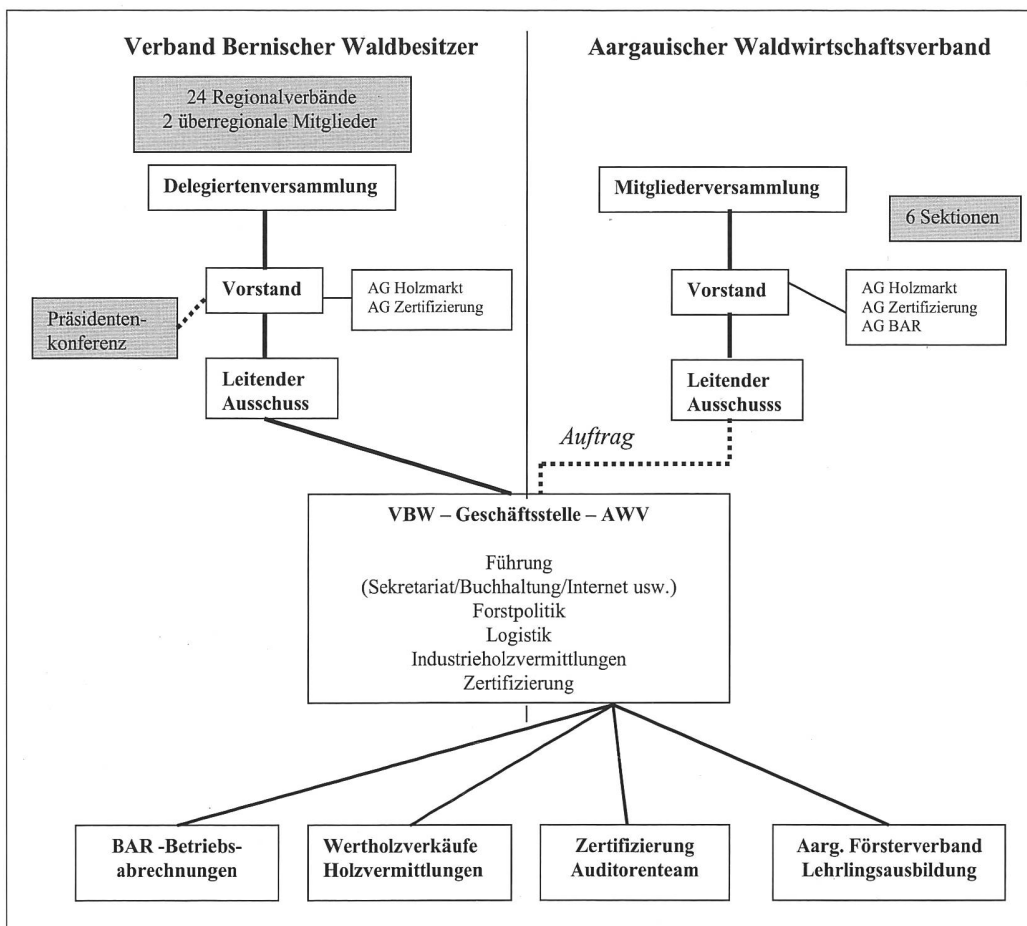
Verband Bernischer Waldbesitzer

Aargauischer Waldwirtschaftsverband

24 Regionalverbände
2 überregionale Mitglieder

Delegiertenversammlung

Mitgliederversammlung

6 Sektionen

Vorstand

AG Holzmarkt
AG Zertifizierung

Präsidentenkonferenz

Vorstand

AG Holzmarkt
AG Zertifizierung
AG BAR

Leitender Ausschuss

Leitender Ausschusss

Auftrag

VBW – Geschäftsstelle – AWV

Führung
(Sekretariat/Buchhaltung/Internet usw.)
Forstpolitik
Logistik
Industrieholzvermittlungen
Zertifizierung

BAR -Betriebsabrechnungen

Wertholzverkäufe Holzvermittlungen

Zertifizierung Auditorenteam

Aarg. Försterverband Lehrlingsausbildung